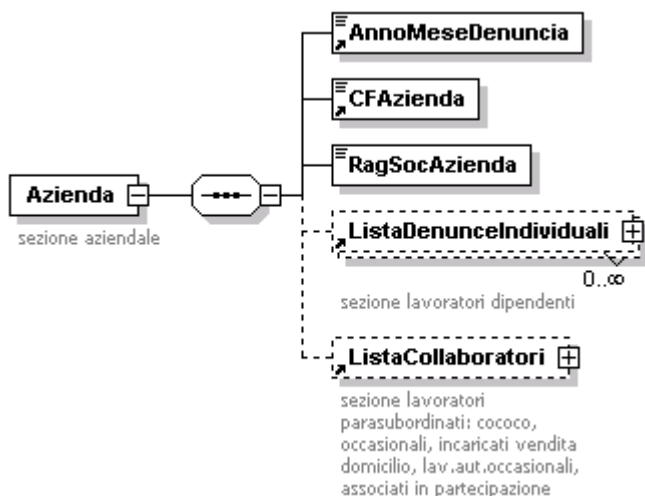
Azienda

sezione aziendale

AnnoMeseDenuncia

CFAzienda

RagSocAzienda

ListaDenunceIndividuali

0..∞

sezione lavoratori dipendenti

ListaCollaboratori

sezione lavoratori parasubordinati: cococo, occasionali, incaricati vendita domicilio, lav.aut.occasionali, associati in partecipazione